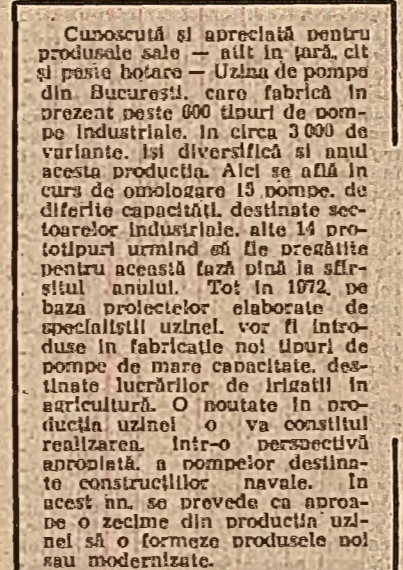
Cunoscută și apreciată pentru produsele sale — atît în țară, cît și peste hotare — Uzina de pompe din București, care fabrică în prezent peste 600 tipuri de pompe industriale, în circa 3 000 de variante, își diversifică și anul acesta producția. Aici se află în curs de omologare 15 pompe, de diferite capacități, destinate sectoarelor industriale, alte 14 prototipuri urmînd să fie pregătite pentru această fază pînă la sfîrșitul anului. Tot în 1972, pe baza proiectelor elaborate de specialiștii uzinei, vor fi introduse în fabricație noi tipuri de pompe de mare capacitate, destinate lucrărilor de irigații în agricultură. O noutate în producția uzinei o va constitui realizarea, într-o perspectivă apropiată, a pompelor destinate construcțiilor navale. In acest an, se prevede ca aproape o zecime din producția uzinei să o formeze produsele noi sau modernizate.